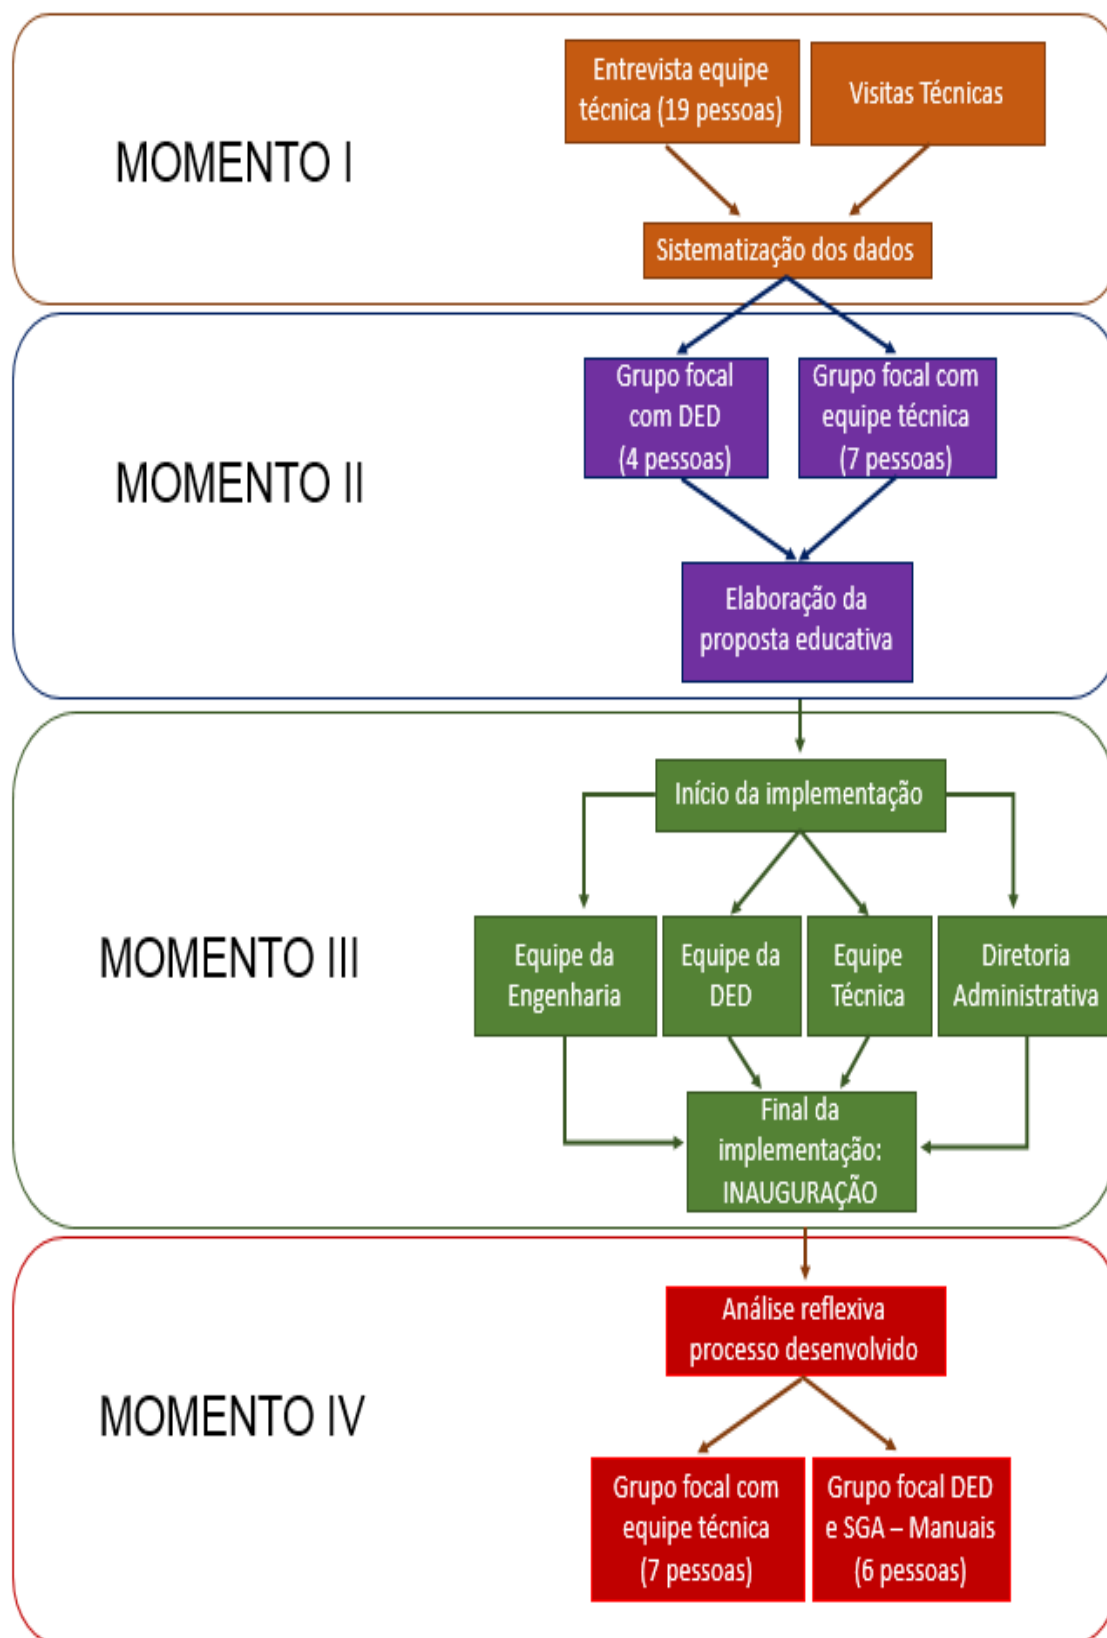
MOMENTO I

Entrevista equipe técnica (19 pessoas)

Visitas Técnicas

Sistematização dos dados

MOMENTO II

Grupo focal com DED (4 pessoas)

Grupo focal com equipe técnica (7 pessoas)

Elaboração da proposta educativa

MOMENTO III

Início da implementação

Equipe da Engenharia

Equipe da DED

Equipe Técnica

Diretoria Administrativa

Final da implementação: INAUGURAÇÃO

MOMENTO IV

Análise reflexiva processo desenvolvido

Grupo focal com equipe técnica (7 pessoas)

Grupo focal DED e SGA – Manuais (6 pessoas)